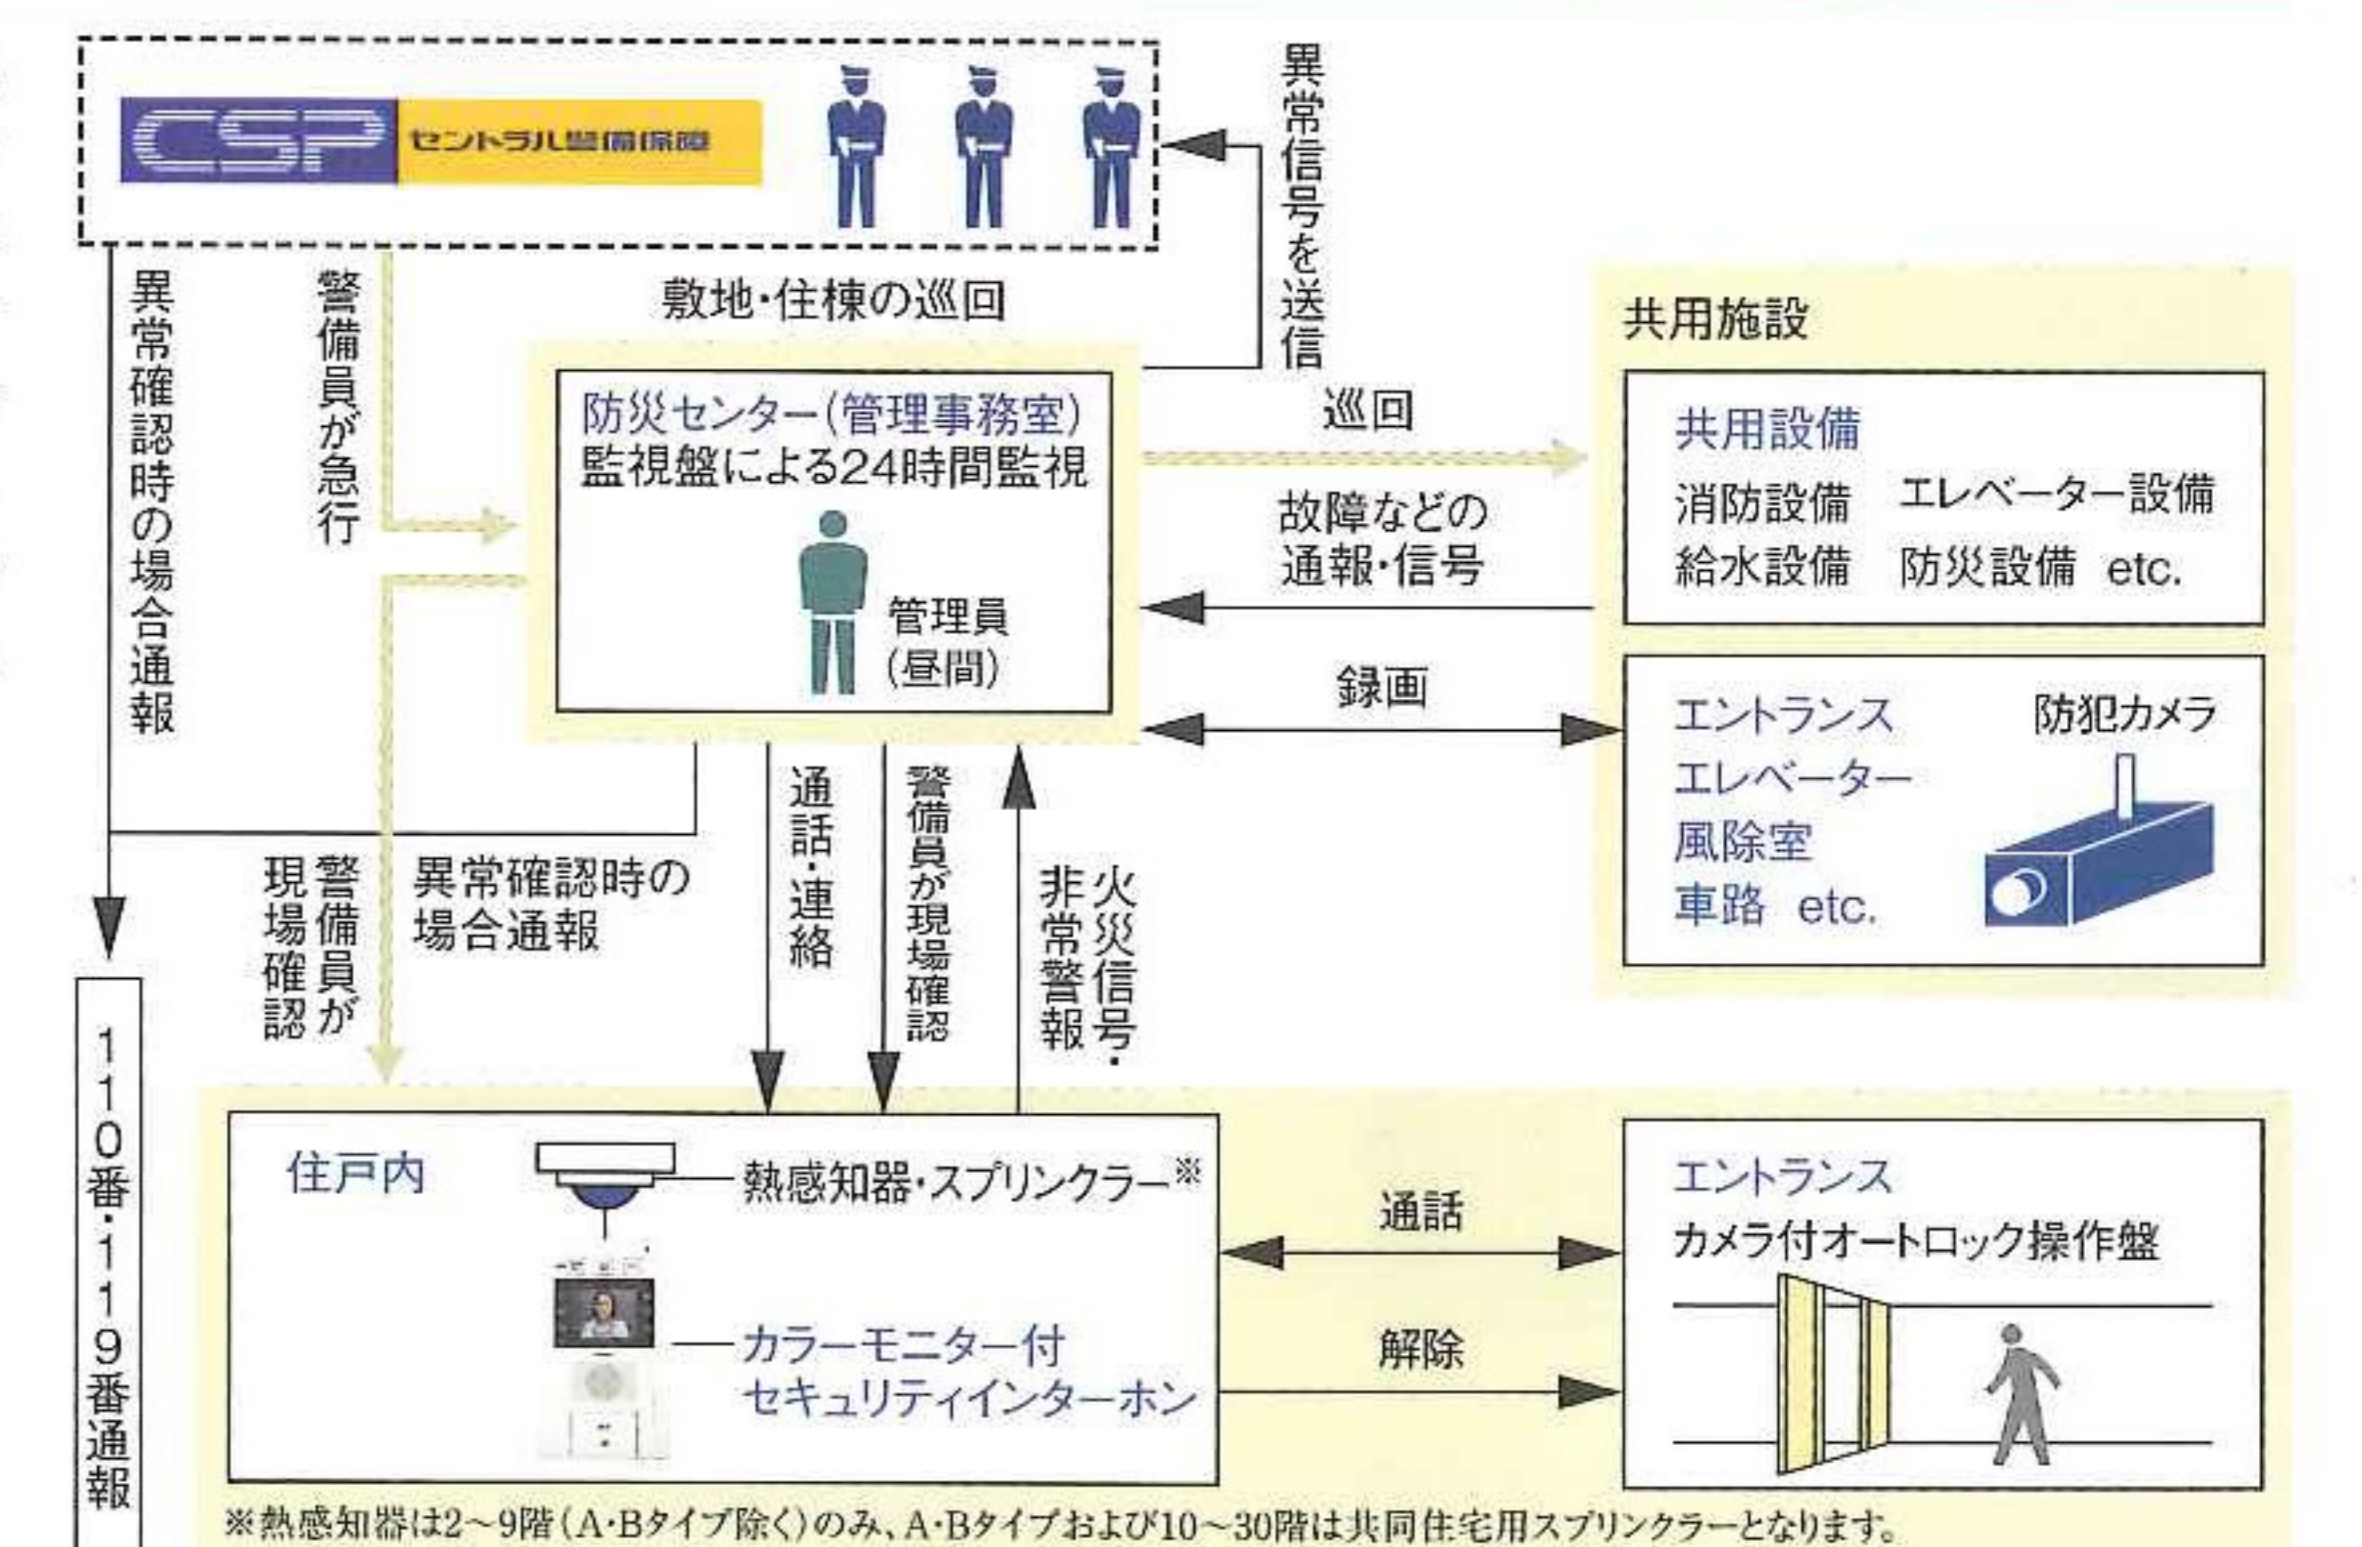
CSP セントラル警備保障

異常信号を送信

異常確認時の場合通報

警備員が急行

敷地・住棟の巡回

防災センター(管理事務室)
監視盤による24時間監視

管理員
(昼間)

巡回

故障などの
通報・信号

録画

共用施設

共用設備
消防設備　エレベーター設備
給水設備　防災設備 etc.

エントランス
エレベーター
風除室
車路 etc.

防犯カメラ

警備員が現場確認

異常確認時の場合通報

通話・連絡

警備員が現場確認

火災信号・非常警報

110番・119番通報

住戸内

熱感知器・スプリンクラー※

カラーモニター付
セキュリティインターホン

通話

解除

エントランス
カメラ付オートロック操作盤

※熱感知器は2～9階(A・Bタイプ除く)のみ、A・Bタイプおよび10～30階は共同住宅用スプリンクラーとなります。